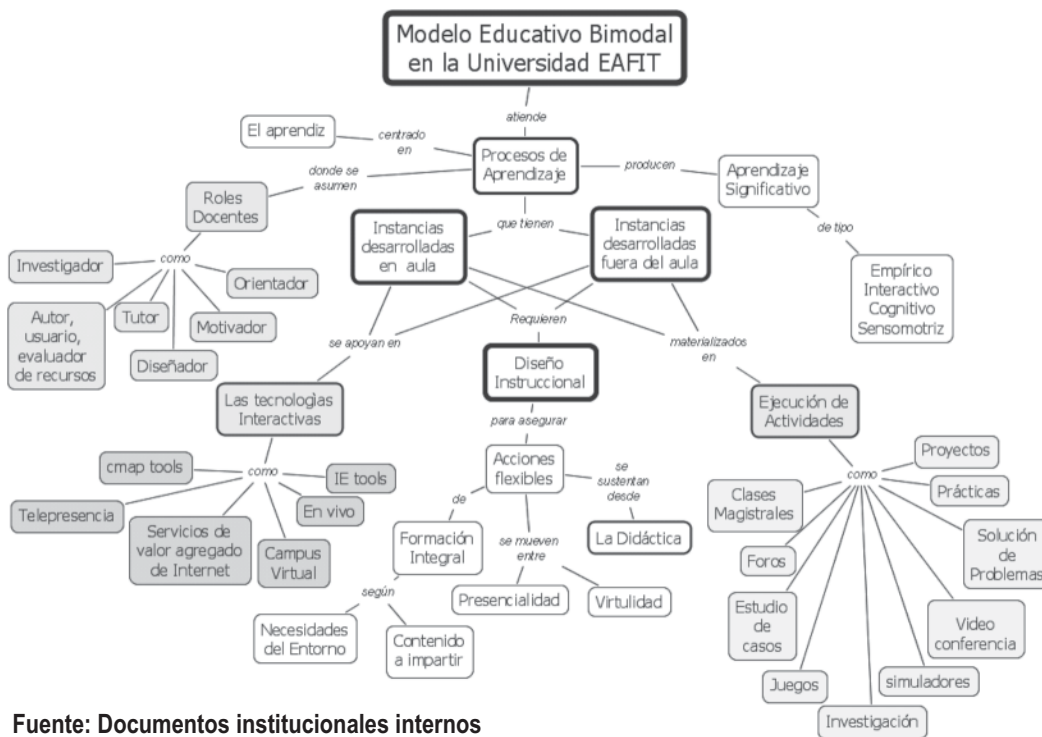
Modelo Educativo Bimodal en la Universidad EAFIT

atiende

Procesos de Aprendizaje

centrado en

El aprendiz

donde se asumen

Roles Docentes

como

Investigador

Orientador

Autor, usuario, evaluador de recursos

Tutor

Motivador

Diseñador

producen

Aprendizaje Significativo

de tipo

Empírico Interactivo Cognitivo Sensomotriz

que tienen

Instancias desarrolladas en aula

Instancias desarrolladas fuera del aula

se apoyan en

Requieren

materializados en

Las tecnologías Interactivas

como

cmap tools

IE tools

Telepresencia

En vivo

Servicios de valor agregado de Internet

Campus Virtual

Diseño Instruccional

para asegurar

Acciones flexibles

de

se sustentan desde

La Didáctica

Formación Integral

según

Necesidades del Entorno

Contenido a impartir

se mueven entre

Presencialidad

Virtulidad

Ejecución de Actividades

como

Proyectos

Clases Magistrales

Prácticas

Solución de Problemas

Foros

Estudio de casos

Video conferencia

Juegos

simuladores

Investigación

Fuente: Documentos institucionales internos